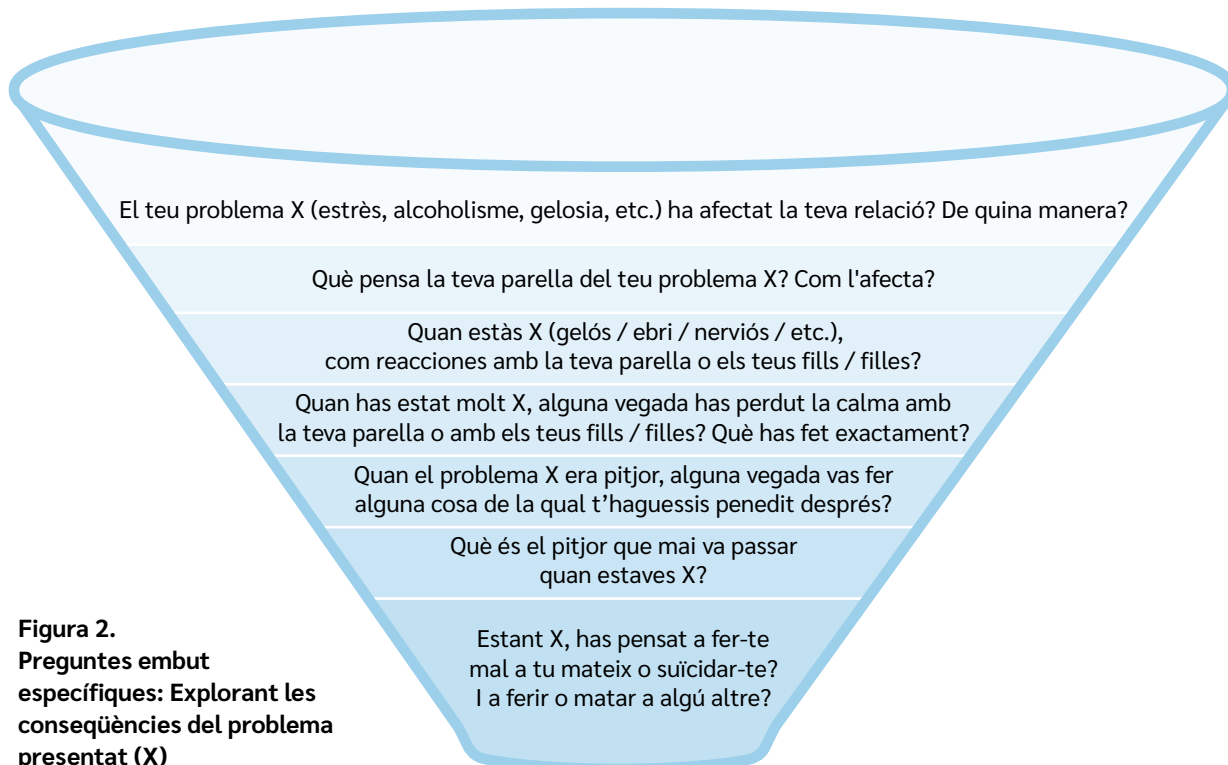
El teu problema X (estrès, alcoholisme, gelosia, etc.) ha afectat la teva relació? De quina manera?

Què pensa la teva parella del teu problema X? Com l'afecta?

Quan estàs X (gelós / ebri / nerviós / etc.), com reacciones amb la teva parella o els teus fills / filles?

Quan has estat molt X, alguna vegada has perdut la calma amb la teva parella o amb els teus fills / filles? Què has fet exactament?

Quan el problema X era pitjor, alguna vegada vas fer alguna cosa de la qual t'haguessis penedit després?

Què és el pitjor que mai va passar quan estaves X?

Estant X, has pensat a fer-te mal a tu mateix o suïcidar-te? I a ferir o matar a algú altre?

Figura 2. Preguntes embut específiques: Explorant les conseqüències del problema presentat (X)